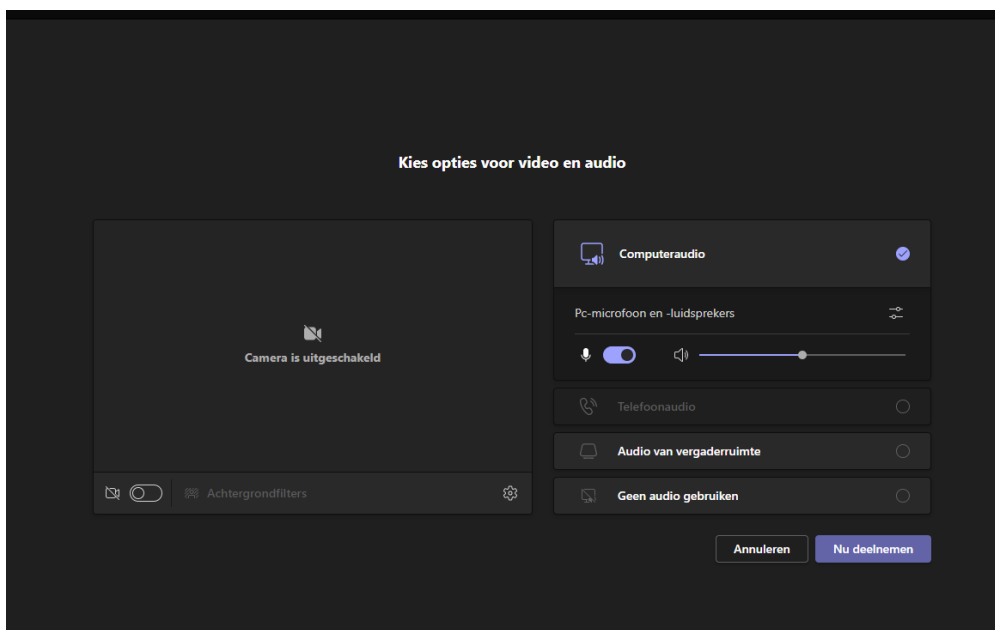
Kies opties voor video en audio

Camera is uitgeschakeld

Achtergrondfilters

Computeraudio

Pc-microfoon en -luidsprekers

Telefoonaudio

Audio van vergaderruimte

Geen audio gebruiken

Annuleren

Nu deelnemen